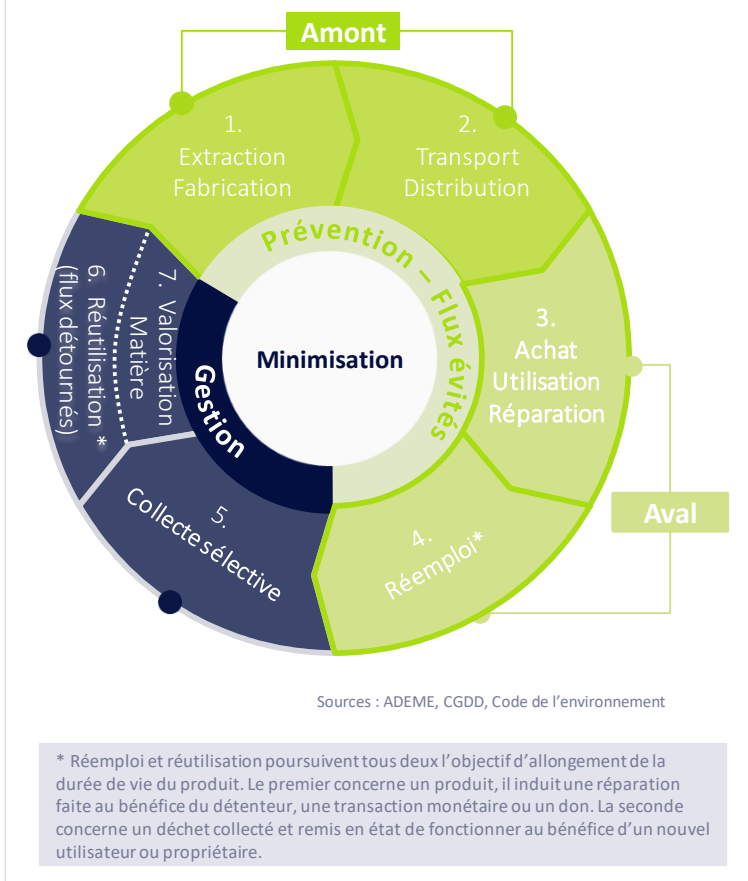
Amont

1. Extraction Fabrication

2. Transport Distribution

3. Achat Utilisation Réparation

Aval

4. Réemploi*

5. Collecte sélective

6. Réutilisation * (flux détournés)

7. Valorisation Matière

Prévention – Flux évités

Gestion

Minimisation

Sources : ADEME, CGDD, Code de l'environnement

* Réemploi et réutilisation poursuivent tous deux l'objectif d'allongement de la durée de vie du produit. Le premier concerne un produit, il induit une réparation faite au bénéfice du détenteur, une transaction monétaire ou un don. La seconde concerne un déchet collecté et remis en état de fonctionner au bénéfice d'un nouvel utilisateur ou propriétaire.